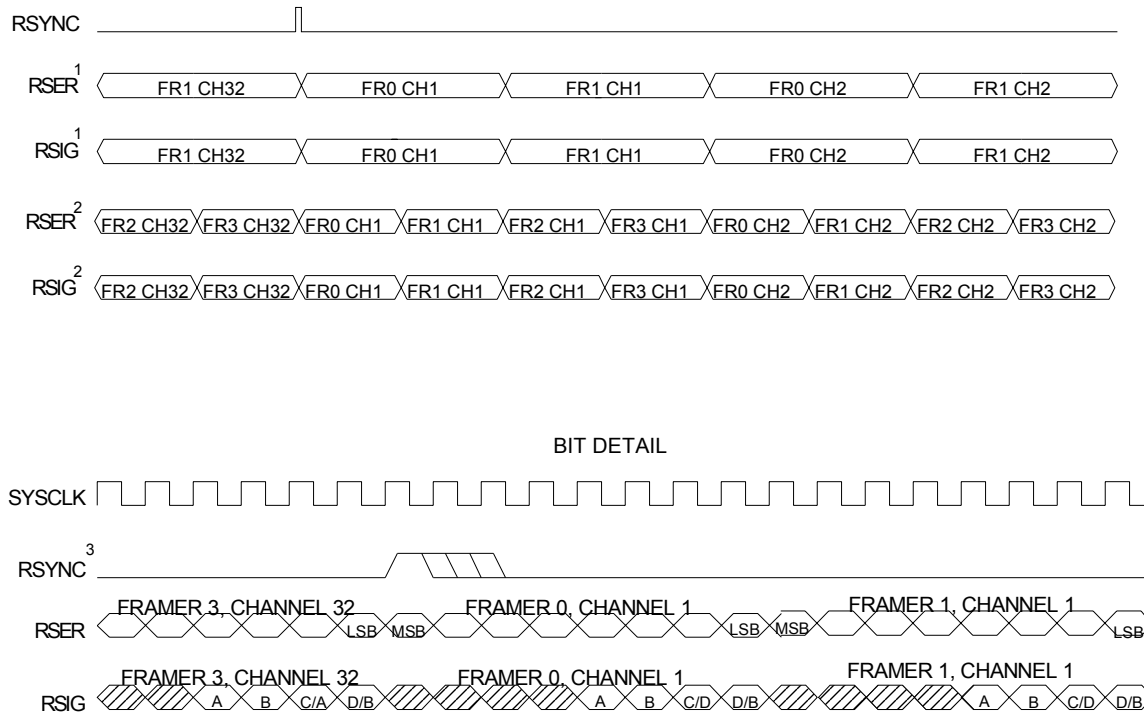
RSYNC

RSER$^1$ FR1 CH32 FR0 CH1 FR1 CH1 FR0 CH2 FR1 CH2

RSIG$^1$ FR1 CH32 FR0 CH1 FR1 CH1 FR0 CH2 FR1 CH2

RSER$^2$ FR2 CH32 FR3 CH32 FR0 CH1 FR1 CH1 FR2 CH1 FR3 CH1 FR0 CH2 FR1 CH2 FR2 CH2 FR3 CH2

RSIG$^2$ FR2 CH32 FR3 CH32 FR0 CH1 FR1 CH1 FR2 CH1 FR3 CH1 FR0 CH2 FR1 CH2 FR2 CH2 FR3 CH2

BIT DETAIL

SYSCLK

RSYNC$^3$

RSER FRAMER 3, CHANNEL 32 LSB MSB FRAMER 0, CHANNEL 1 LSB MSB FRAMER 1, CHANNEL 1 LSB

RSIG FRAMER 3, CHANNEL 32 A B C/A D/B FRAMER 0, CHANNEL 1 A B C/D D/B FRAMER 1, CHANNEL 1 A B C/D D/B